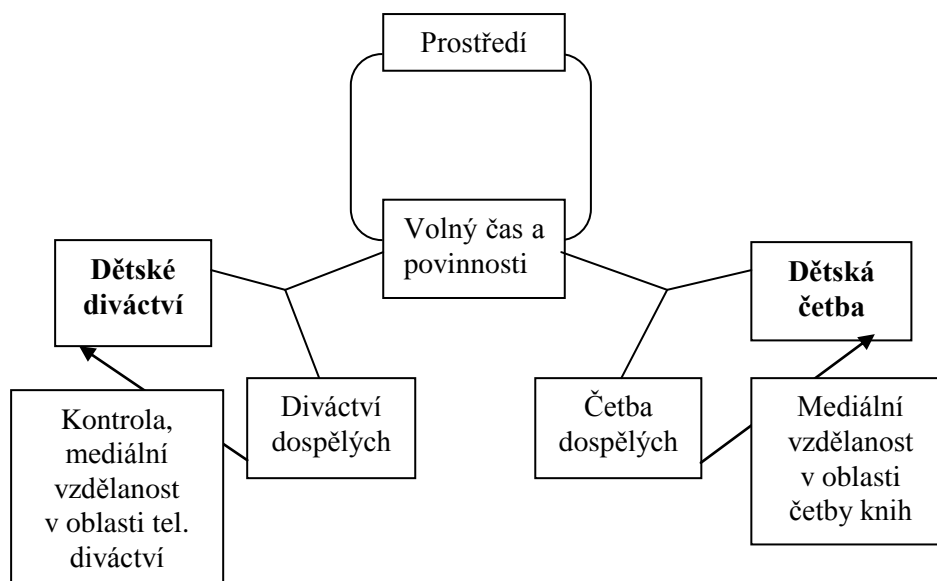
Prostředí

Volný čas a povinnosti

**Dětské diváctví**

**Dětská četba**

Kontrola, mediální vzdělanost v oblasti tel. diváctví

Diváctví dospělých

Četba dospělých

Mediální vzdělanost v oblasti četby knih